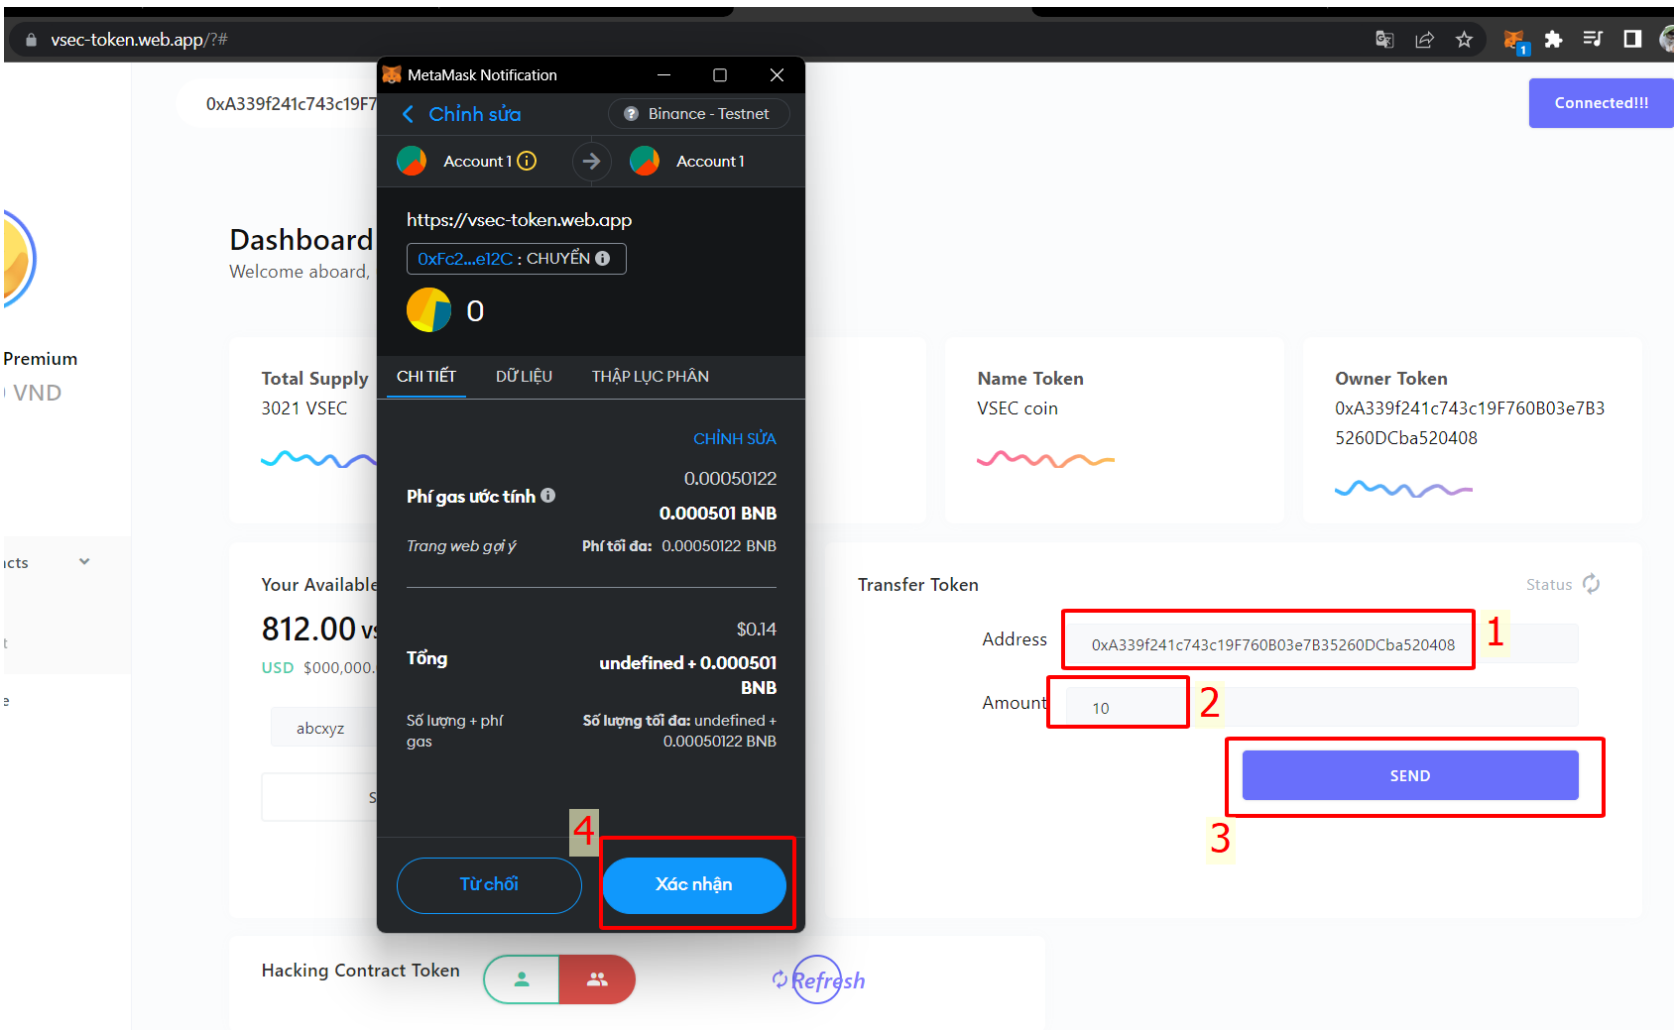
vsec-token.web.app/?#

0xA339f241c743c19F7

Connected!!!

Dashboard
Welcome aboard,

Premium
VND

Total Supply
3021 VSEC

Name Token
VSEC coin

Owner Token
0xA339f241c743c19F760B03e7B35260DCba520408

cts

Your Available
812.00 v
USD $000,000.

abcxyz

S

Transfer Token

Status

Address 0xA339f241c743c19F760B03e7B35260DCba520408 1

Amount 10 2

SEND

3

Hacking Contract Token

Refresh

MetaMask Notification

Chỉnh sửa
Binance - Testnet

Account 1
Account 1

https://vsec-token.web.app
0xFc2...e12C : CHUYỂN

0

CHI TIẾT
DỮ LIỆU
THẬP LỤC PHÂN

CHỈNH SỬA

Phí gas ước tính
0.00050122
0.000501 BNB
Trang web gợi ý
Phí tối đa: 0.00050122 BNB

Tổng
$0.14
undefined + 0.000501 BNB
Số lượng + phí gas
Số lượng tối đa: undefined + 0.00050122 BNB

4

Từ chối
Xác nhận